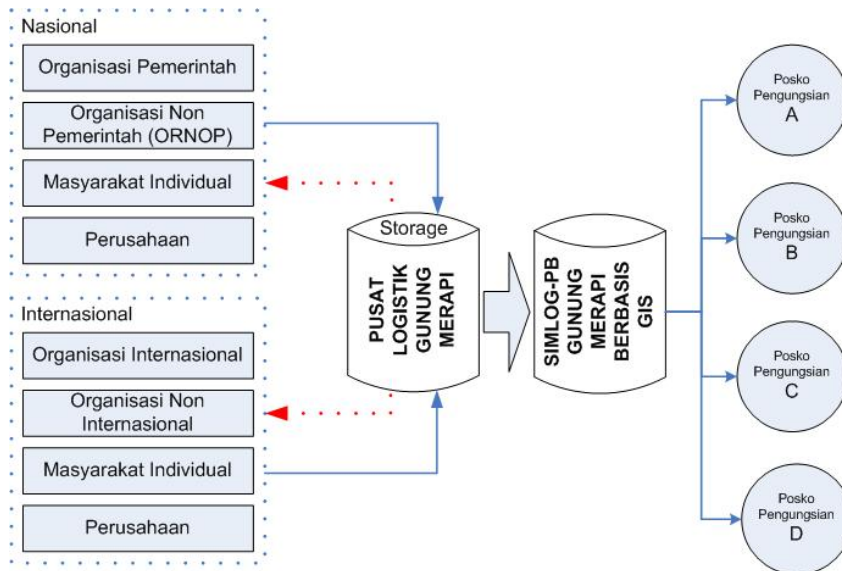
Nasional

Organisasi Pemerintah

Organisasi Non Pemerintah (ORNOP)

Masyarakat Individual

Perusahaan

Internasional

Organisasi Internasional

Organisasi Non Internasional

Masyarakat Individual

Perusahaan

Storage

PUSAT LOGISTIK GUNUNG MERAPI

SIMLOG-PB GUNUNG MERAPI BERBASIS GIS

Posko Pengungsian A

Posko Pengungsian B

Posko Pengungsian C

Posko Pengungsian D